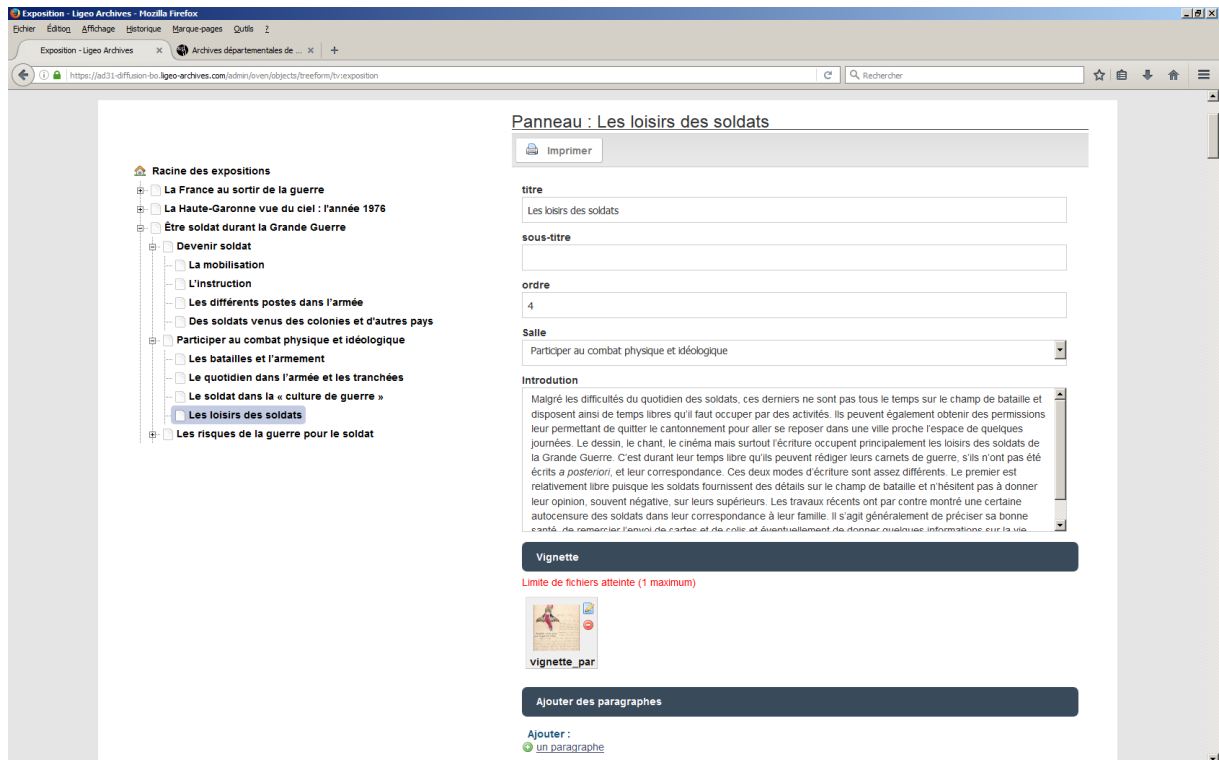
Exposition - Ligeo Archives - Mozilla Firefox
Fichier Édition Affichage Historique Marque-pages Outils ?
Exposition - Ligeo Archives ×
Archives départementales de ... ×
+
https://ad31-diffusion-bo.ligeo-archives.com/admin/oven/objects/treeform/tv:exposition
Rechercher

Racine des expositions
La France au sortir de la guerre
La Haute-Garonne vue du ciel : l'année 1976
Être soldat durant la Grande Guerre
Devenir soldat
La mobilisation
L'instruction
Les différents postes dans l'armée
Des soldats venus des colonies et d'autres pays
Participer au combat physique et idéologique
Les batailles et l'armement
Le quotidien dans l'armée et les tranchées
Le soldat dans la « culture de guerre »
Les loisirs des soldats
Les risques de la guerre pour le soldat

Panneau : Les loisirs des soldats
Imprimer
titre
Les loisirs des soldats
sous-titre
ordre
4
Salle
Participer au combat physique et idéologique
Introdution
Malgré les difficultés du quotidien des soldats, ces derniers ne sont pas tous le temps sur le champ de bataille et disposent ainsi de temps libres qu'il faut occuper par des activités. Ils peuvent également obtenir des permissions leur permettant de quitter le cantonnement pour aller se reposer dans une ville proche l'espace de quelques journées. Le dessin, le chant, le cinéma mais surtout l'écriture occupent principalement les loisirs des soldats de la Grande Guerre. C'est durant leur temps libre qu'ils peuvent rédiger leurs carnets de guerre, s'ils n'ont pas été écrits a posteriori, et leur correspondance. Ces deux modes d'écriture sont assez différents. Le premier est relativement libre puisque les soldats fournissent des détails sur le champ de bataille et n'hésitent pas à donner leur opinion, souvent négative, sur leurs supérieurs. Les travaux récents ont par contre montré une certaine autocensure des soldats dans leur correspondance à leur famille. Il s'agit généralement de préciser sa bonne santé, de remercier l'envoi de cartes et de colis et éventuellement de donner quelques informations sur la vie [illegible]
Vignette
Limite de fichiers atteinte (1 maximum)
vignette_par
Ajouter des paragraphes
Ajouter :
un paragraphe